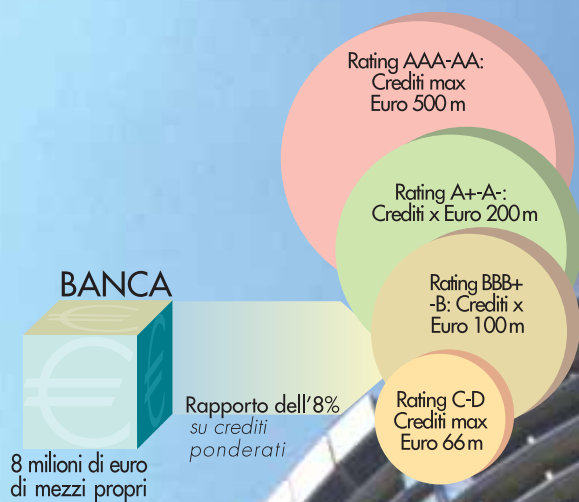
Rating AAA-AA:
Crediti max
Euro 500 m

Rating A+-A-:
Crediti x Euro 200 m

Rating BBB+
-B: Crediti x
Euro 100 m

Rating C-D
Crediti max
Euro 66 m

BANCA

Rapporto dell'8%
su crediti
ponderati

8 milioni di euro
di mezzi propri